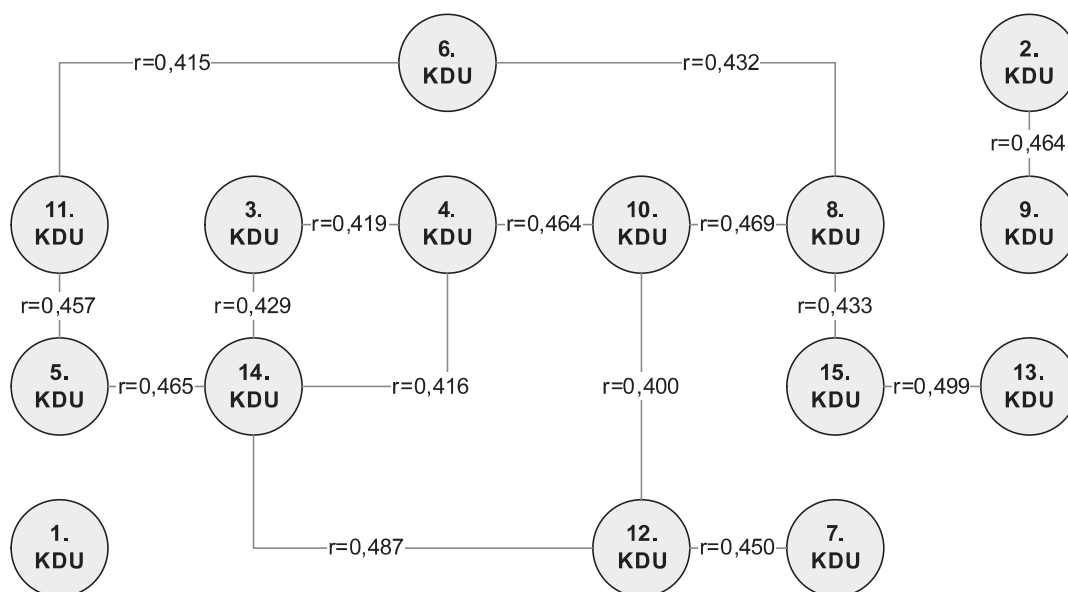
r=0,415
6. KDU
r=0,432
2. KDU
r=0,464
11. KDU
3. KDU
r=0,419
4. KDU
r=0,464
10. KDU
r=0,469
8. KDU
9. KDU
r=0,457
r=0,429
r=0,433
5. KDU
r=0,465
14. KDU
r=0,416
r=0,400
15. KDU
r=0,499
13. KDU
1. KDU
r=0,487
12. KDU
r=0,450
7. KDU